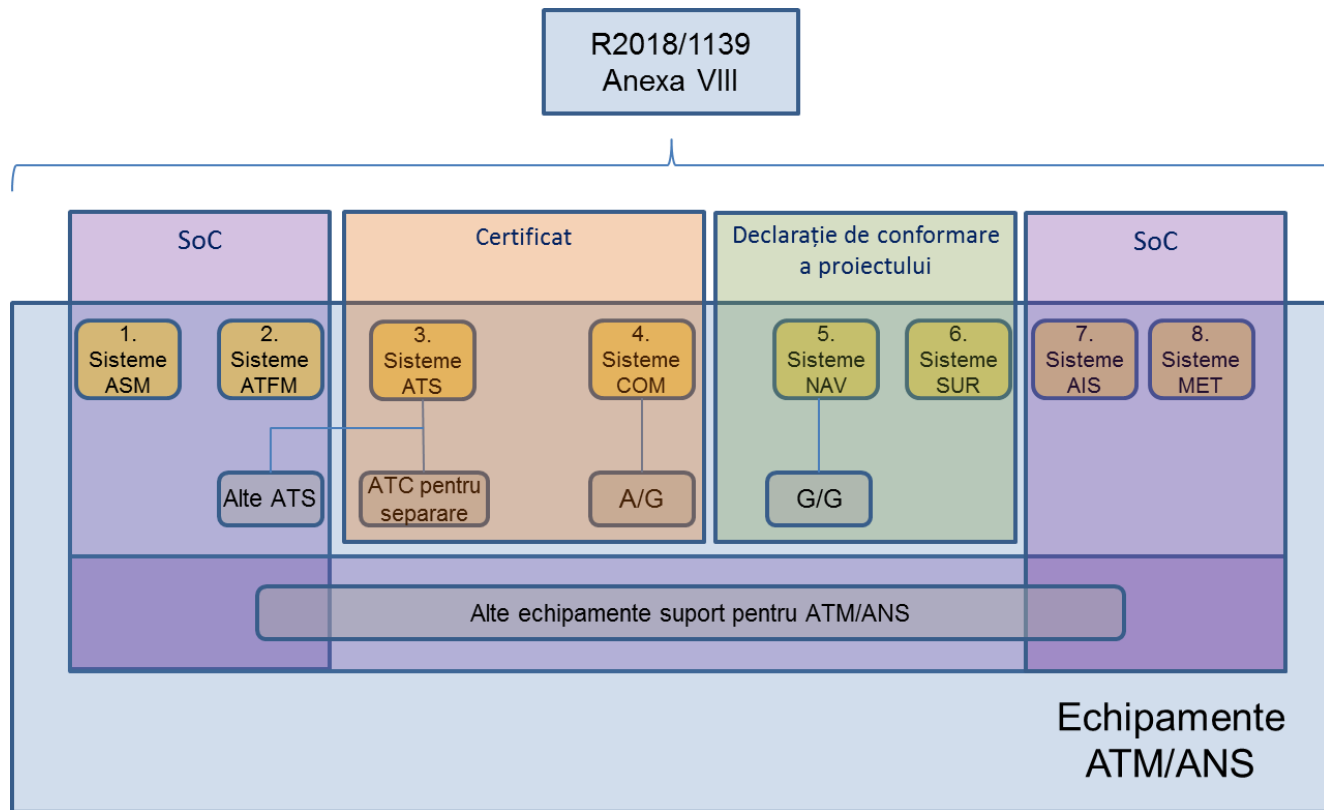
R2018/1139
Anexa VIII

SoC

Certificat

Declarație de conformare a proiectului

SoC

1. Sisteme ASM

2. Sisteme ATFM

3. Sisteme ATS

4. Sisteme COM

5. Sisteme NAV

6. Sisteme SUR

7. Sisteme AIS

8. Sisteme MET

Alte ATS

ATC pentru separare

A/G

G/G

Alte echipamente suport pentru ATM/ANS

Echipamente ATM/ANS